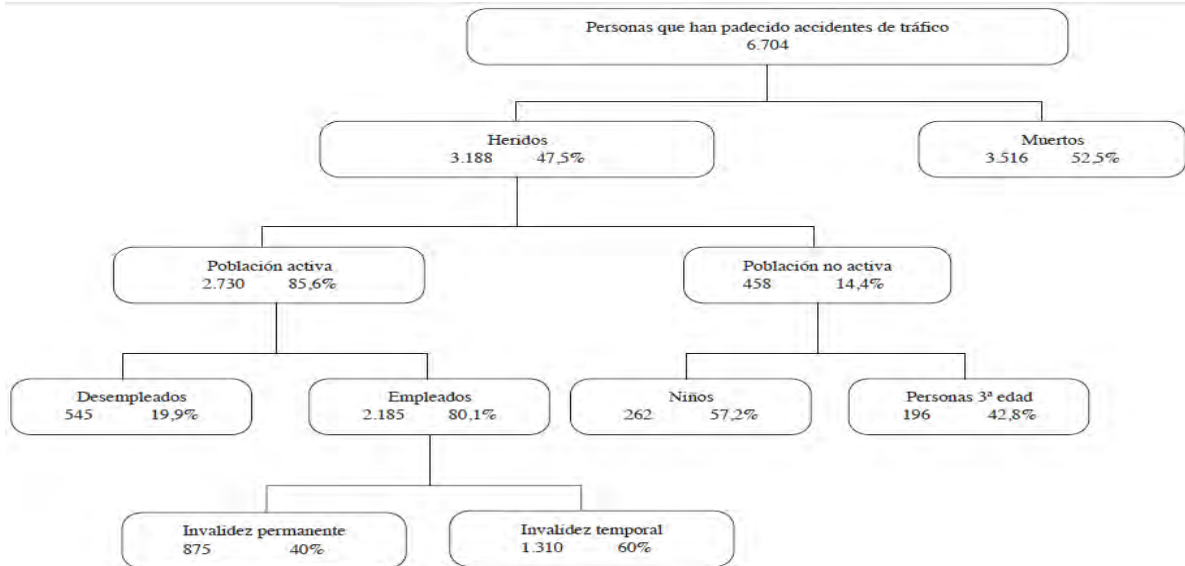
Personas que han padecido accidentes de tráfico
6.704

Heridos
3.188 47,5%

Muertos
3.516 52,5%

Población activa
2.730 85,6%

Población no activa
458 14,4%

Desempleados
545 19,9%

Empleados
2.185 80,1%

Niños
262 57,2%

Personas 3ª edad
196 42,8%

Invalidez permanente
875 40%

Invalidez temporal
1.310 60%